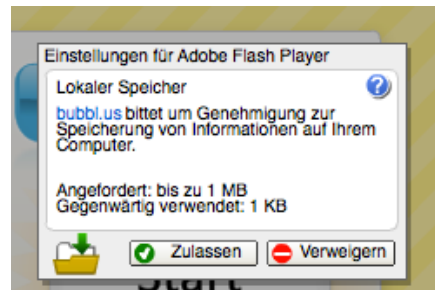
Einstellungen für Adobe Flash Player

Lokaler Speicher

?

bubbl.us bittet um Genehmigung zur Speicherung von Informationen auf Ihrem Computer.

Angefordert: bis zu 1 MB
Gegenwärtig verwendet: 1 KB

Zulassen

Verweigern

Start